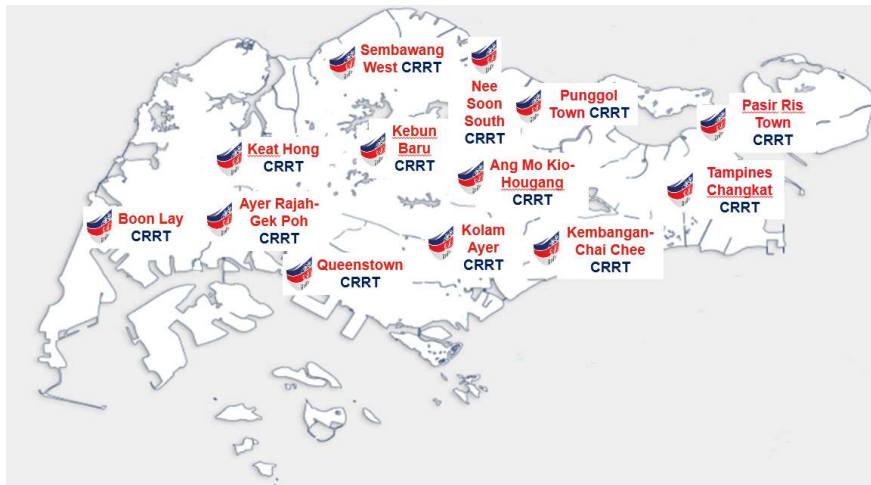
Sembawang West CRRT

Nee Soon South CRRT

Punggol Town CRRT

Pasir Ris Town CRRT

Keat Hong CRRT

Kebun Baru CRRT

Ang Mo Kio-Hougang CRRT

Tampines Changkat CRRT

Boon Lay CRRT

Ayer Rajah-Gek Poh CRRT

Kolam Ayer CRRT

Kembangan-Chai Chee CRRT

Queenstown CRRT